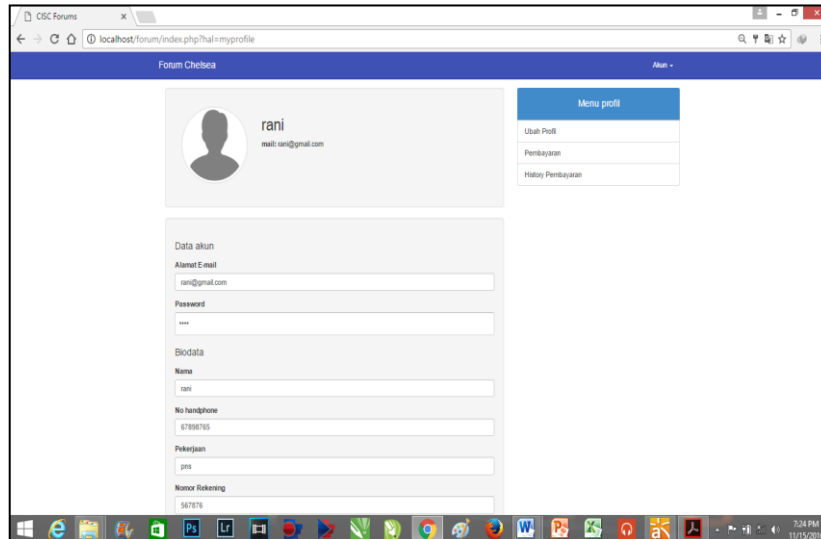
CISC Forums ×

localhost/forum/index.php?hal=myprofile

Forum Chelsea

Akun

rani

mail: rani@gmail.com

Menu profil

Ubah Profil

Pembayaran

History Pembayaran

Data akun

Alamat E-mail

rani@gmail.com

Password

••••

Biodata

Nama

rani

No handphone

67898765

Pekerjaan

pns

Nomor Rekening

567876

7:24 PM
11/15/20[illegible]